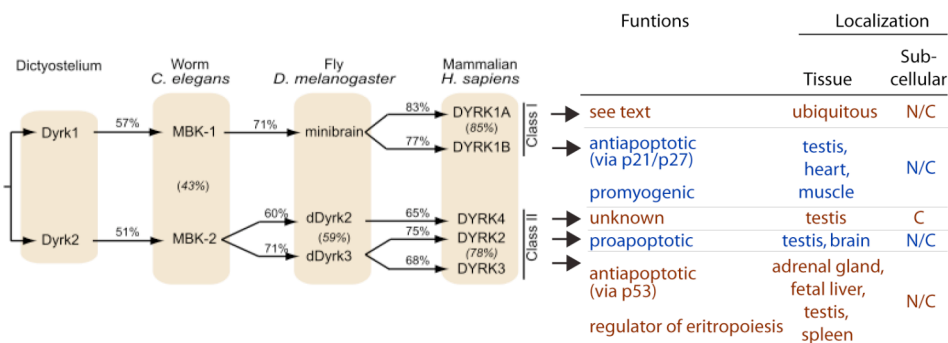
Dictyostelium

Worm
C. elegans

Fly
D. melanogaster

Mammalian
H. sapiens

Funtions

Localization

Tissue

Sub-cellular

Dyrk1

57%

MBK-1

71%

minibrain

83%

DYRK1A
(85%)

77%

DYRK1B

Class I

see text

ubiquitous

N/C

antiapoptotic (via p21/p27)

promyogenic

testis, heart, muscle

N/C

(43%)

Dyrk2

51%

MBK-2

60%

dDyrk2

(59%)

71%

dDyrk3

65%

DYRK4

75%

DYRK2

(78%)

68%

DYRK3

Class II

unknown

testis

C

proapoptotic

testis, brain

N/C

antiapoptotic (via p53)

regulator of eritropoiesis

adrenal gland, fetal liver, testis, spleen

N/C